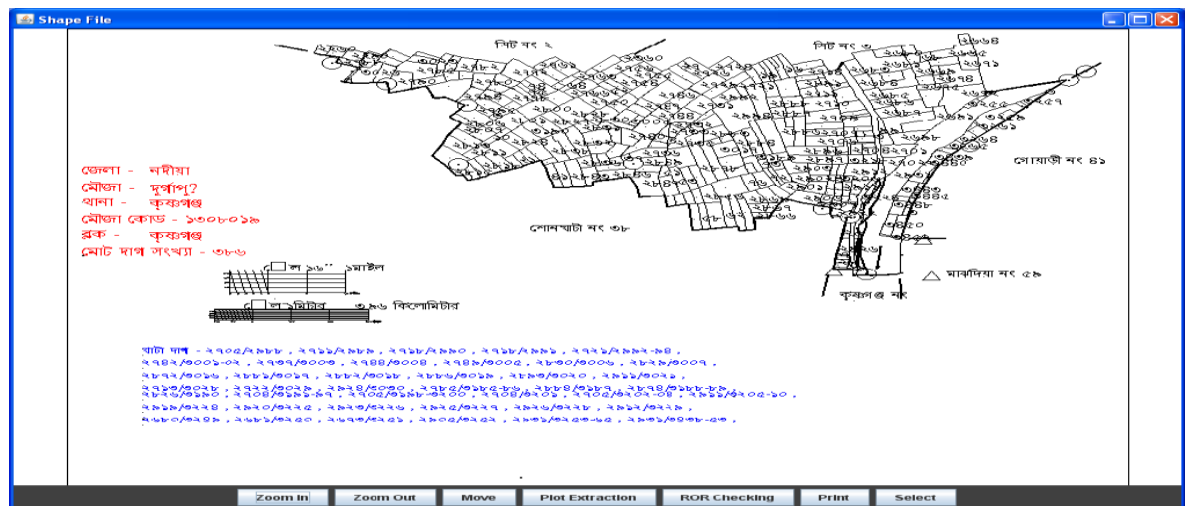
Shape File

সিট নং ২

সিট নং ৩

জেলা - নদীয়া
মৌজা - দুর্গাপু?
থানা - কৃষ্ণগঞ্জ
মৌজা কোড - ১৩০৮০১৯
ব্লক - কৃষ্ণগঞ্জ
মোট দাগ সংখ্যা - ৩৮৬

সোয়াডী নং ৪১

লোনস্বাটী নং ৩৮

মাঝদিয়া নং ৫৯

কৃষ্ণগঞ্জ নং

১মাইল

বিলোমিটার

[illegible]

Zoom In | Zoom Out | Move | Plot Extraction | ROR Checking | Print | Select